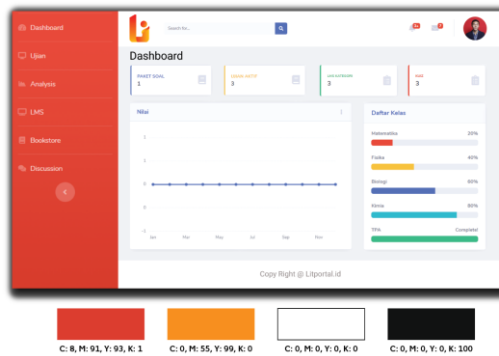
Dashboard
Ujian
Analysis
LMS
Bookstore
Discussion

Search for...

Dashboard

PAKET SOAL
1

UJIAN AKTIF
3

UJI LATIHAN
3

XXX
3

Nilai

2
1
0
-1
-2

Jan
Feb
Mar
Apr
Mei
Jun
Jul
Aug
Sep
Oct
Nov
Dec

Daftar Kelas

Matematika 20%
Fisika 40%
Biologi 60%
Kimia 80%
TPA Complete!

Copy Right @ Litportal.id

C: 8, M: 91, Y: 93, K: 1
C: 0, M: 55, Y: 99, K: 0
C: 0, M: 0, Y: 0, K: 0
C: 0, M: 0, Y: 0, K: 100